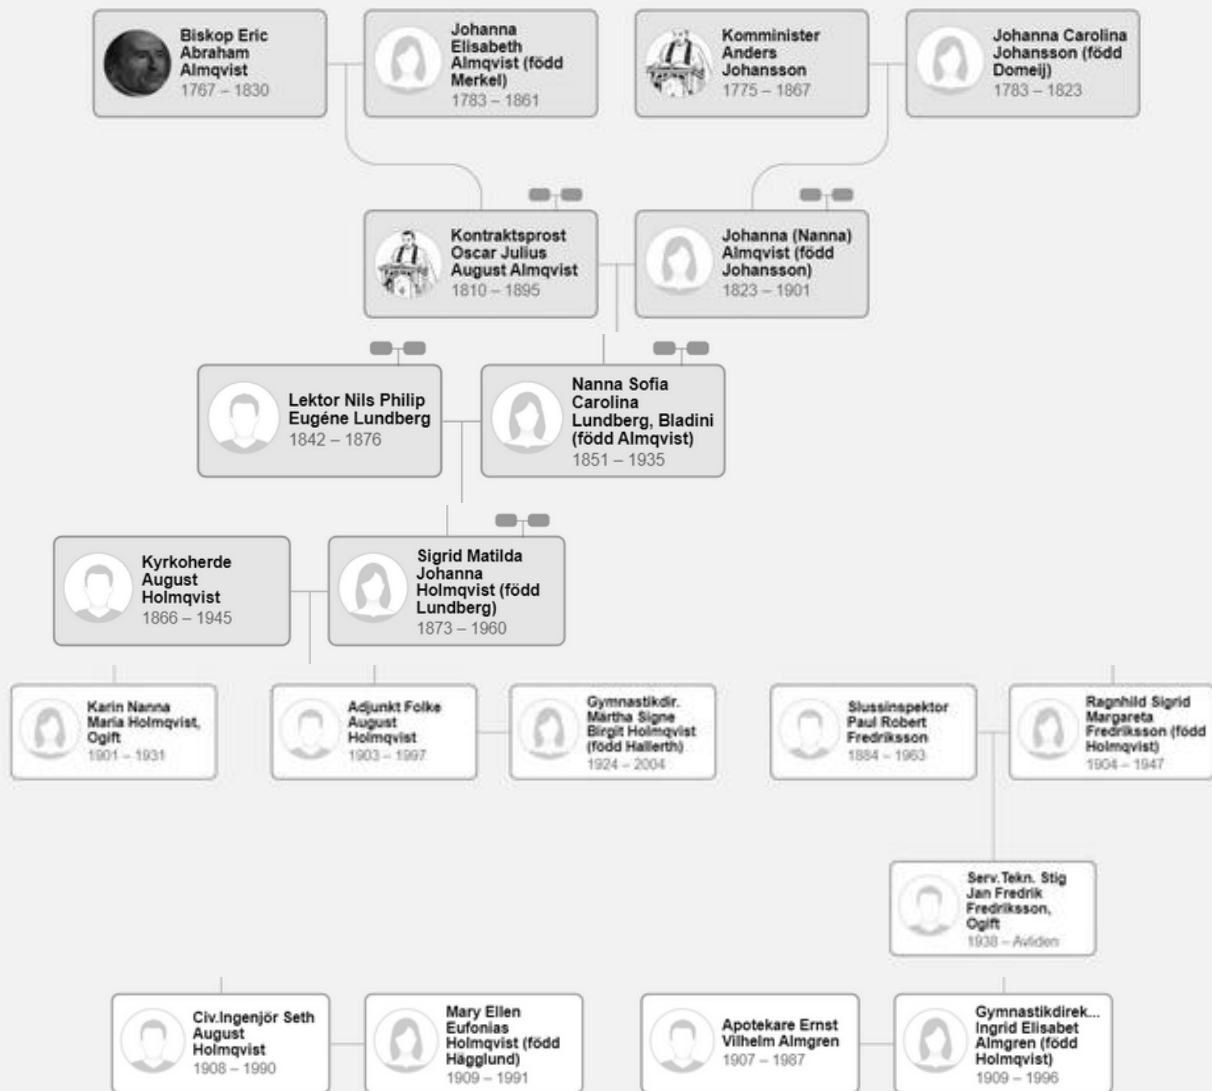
Biskop Eric Abraham Almqvist
1767 – 1830

Johanna Elisabeth Almqvist (född Merkel)
1783 – 1861

Komminister Anders Johansson
1775 – 1867

Johanna Carolina Johansson (född Domeij)
1783 – 1823

Kontraktsprost Oscar Julius August Almqvist
1810 – 1895

Johanna (Nanna) Almqvist (född Johansson)
1823 – 1901

Lektor Nils Philip Eugéne Lundberg
1842 – 1876

Nanna Sofia Carolina Lundberg, Bladini (född Almqvist)
1851 – 1935

Kyrkoherde August Holmqvist
1866 – 1945

Sigrid Matilda Johanna Holmqvist (född Lundberg)
1873 – 1960

Karin Nanna Maria Holmqvist, Ogift
1901 – 1931

Adjunkt Folke August Holmqvist
1903 – 1997

Gymnastikdir. Märtha Signe Birgit Holmqvist (född Hallerth)
1924 – 2004

Slussinspektor Paul Robert Fredriksson
1884 – 1963

Ragnhild Sigrid Margareta Fredriksson (född Holmqvist)
1904 – 1947

Serv.Tekn. Stig Jan Fredrik Fredriksson, Ogift
1938 – Avliden

Civ.Ingenjör Seth August Holmqvist
1908 – 1990

Mary Ellen Eufonias Holmqvist (född Hägglund)
1909 – 1991

Apotekare Ernst Vilhelm Almgren
1907 – 1987

Gymnastikdirek... Ingrid Elisabet Almgren (född Holmqvist)
1909 – 1996